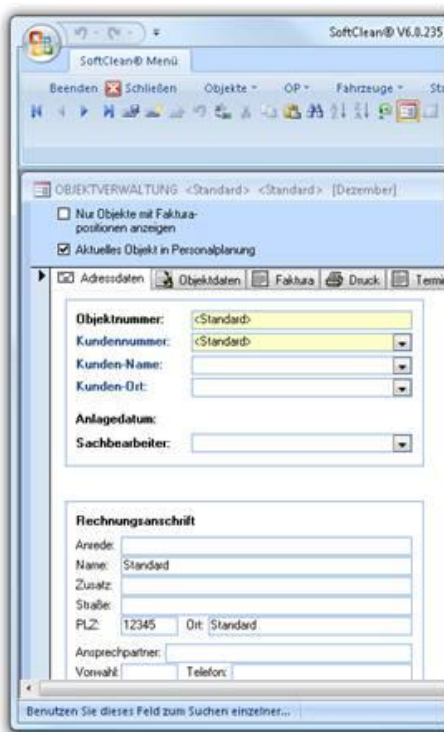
SoftClean® V6.0.235

SoftClean® Menü

Beenden Schließen Objekte OP Fahrzeuge St

OBJEKTVERWALTUNG <Standard> <Standard> [Dezember]

Nur Objekte mit Fakturapositionen anzeigen

Aktuelles Objekt in Personalplanung

Adressdaten Objektdaten Faktura Druck Termi

Objektnummer: <Standard>

Kundennummer: <Standard>

Kunden-Name:

Kunden-Ort:

Anlagedatum:

Sachbearbeiter:

Rechnungsanschrift

Anrede:

Name: Standard

Zusatz:

Straße:

PLZ: 12345 Ort: Standard

Ansprechpartner:

Vorwahl: Telefon:

Benutzen Sie dieses Feld zum Suchen einzelner...